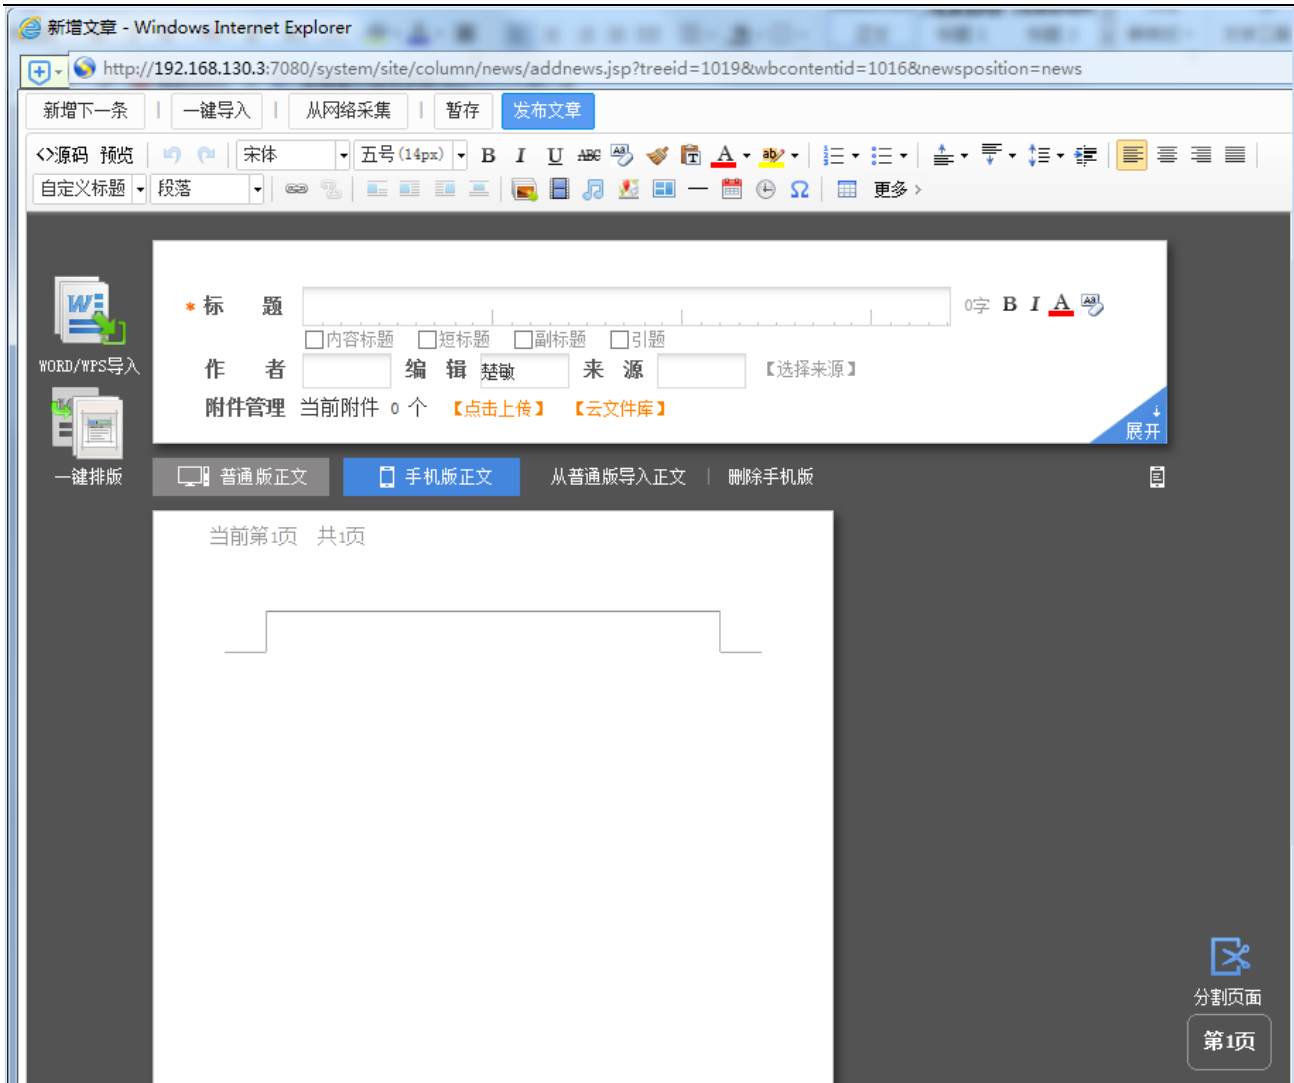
新增文章 - Windows Internet Explorer

http://192.168.130.3:7080/system/site/column/news/addnews.jsp?treeid=1019&wbcontentid=1016&newsposition=news

新增下一条 | 一键导入 | 从网络采集 | 暂存 | 发布文章

<>源码 预览 宋体 五号(14px) B I U ABC A ab

自定义标题 段落 — Ω 更多 ›

WORD/WPS导入

一键排版

* 标 题 0字 B I A

内容标题 短标题 副标题 引题

作 者 编 辑 楚敏 来 源 【选择来源】

附件管理 当前附件 0 个 【点击上传】 【云文件库】

展开

普通版正文 手机版正文 从普通版导入正文 | 删除手机版

当前第1页 共1页

分割页面

第1页